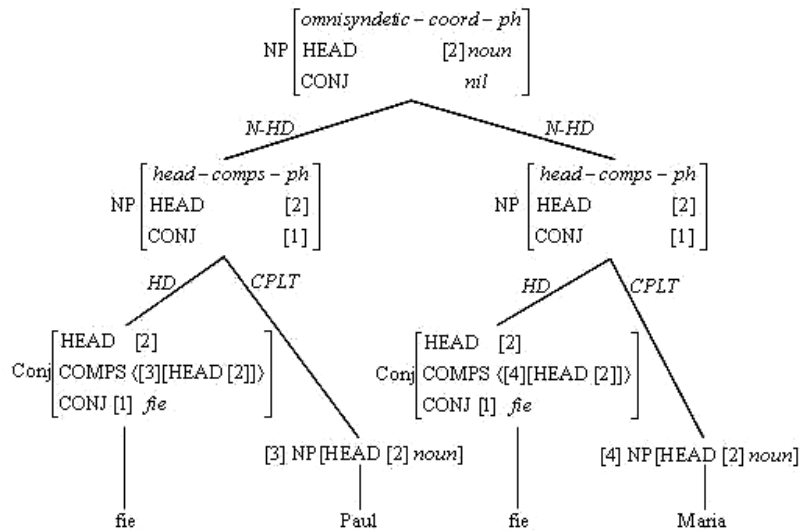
NP $\begin{bmatrix} omnisyndetic-coord-ph & \\ \text{HEAD} & [2]\,noun \\ \text{CONJ} & nil \end{bmatrix}$

N-HD

N-HD

NP $\begin{bmatrix} head-comps-ph & \\ \text{HEAD} & [2] \\ \text{CONJ} & [1] \end{bmatrix}$

NP $\begin{bmatrix} head-comps-ph & \\ \text{HEAD} & [2] \\ \text{CONJ} & [1] \end{bmatrix}$

HD

CPLT

HD

CPLT

Conj $\begin{bmatrix} \text{HEAD} & [2] \\ \text{COMPS} & \langle [3][\text{HEAD}\ [2]] \rangle \\ \text{CONJ} & [1]\ fie \end{bmatrix}$

[3] NP[HEAD [2] $noun$]

Conj $\begin{bmatrix} \text{HEAD} & [2] \\ \text{COMPS} & \langle [4][\text{HEAD}\ [2]] \rangle \\ \text{CONJ} & [1]\ fie \end{bmatrix}$

[4] NP[HEAD [2] $noun$]

fie

Paul

fie

Maria